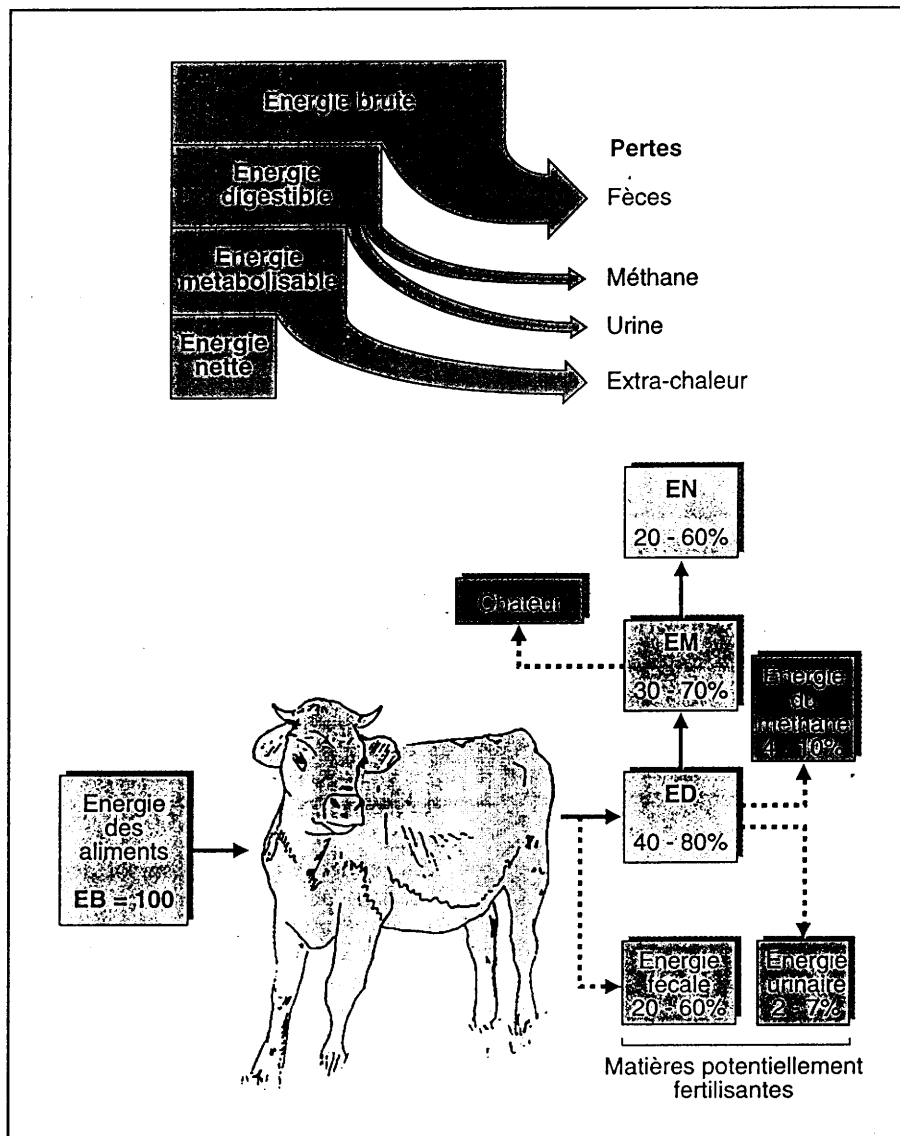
Energie brute

Energie digestible

Energie métabolisable

Energie nette

Pertes

Fèces

Méthane

Urine

Extra-chaleur

EN
20 - 60%

Chaleur

EM
30 - 70%

Energie du méthane
4 - 10%

Energie des aliments
EB = 100

ED
40 - 80%

Energie fécale
20 - 60%

Energie urinaire
2 - 7%

Matières potentiellement fertilisantes